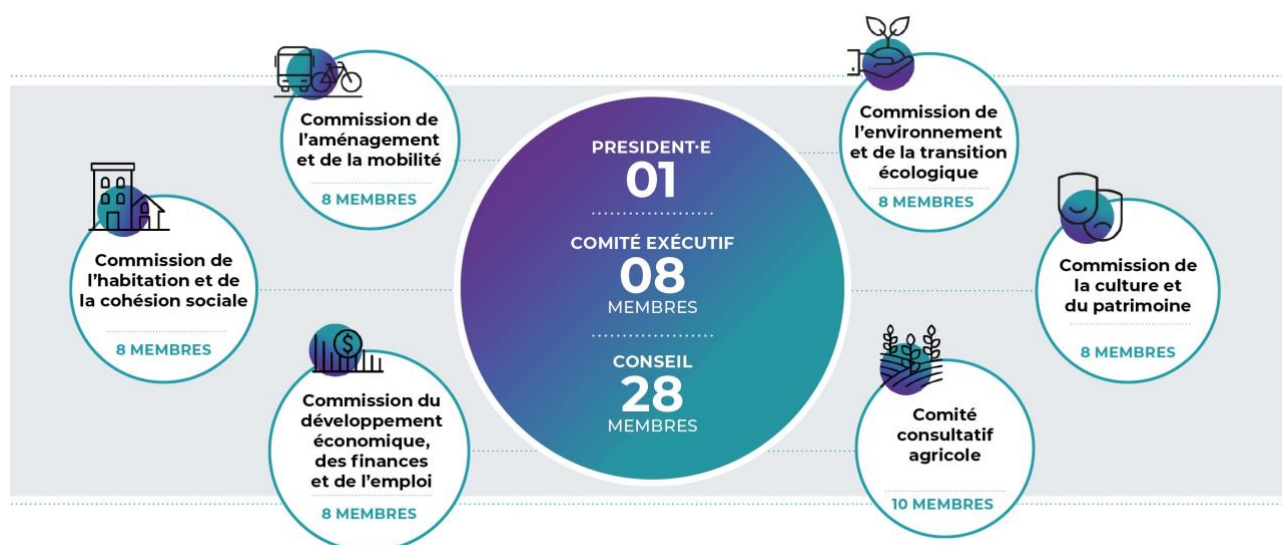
PRESIDENT·E
01

COMITÉ EXÉCUTIF
08
MEMBRES

CONSEIL
28
MEMBRES

Commission de l'aménagement et de la mobilité

8 MEMBRES

Commission de l'environnement et de la transition écologique

8 MEMBRES

Commission de l'habitation et de la cohésion sociale

8 MEMBRES

Commission de la culture et du patrimoine

8 MEMBRES

Commission du développement économique, des finances et de l'emploi

8 MEMBRES

Comité consultatif agricole

10 MEMBRES